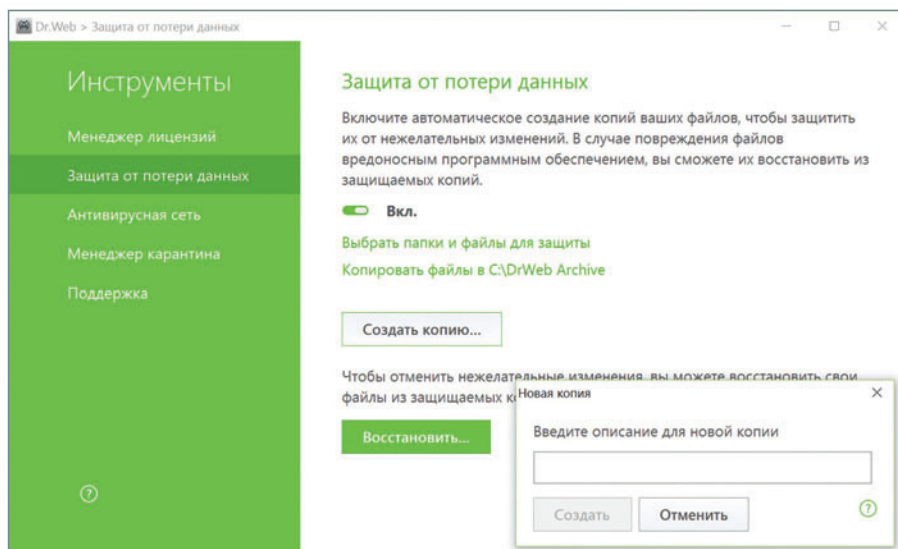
Dr.Web > Защита от потери данных

Инструменты

Менеджер лицензий

Защита от потери данных

Антивирусная сеть

Менеджер карантина

Поддержка

?

Защита от потери данных

Включите автоматическое создание копий ваших файлов, чтобы защитить их от нежелательных изменений. В случае повреждения файлов вредоносным программным обеспечением, вы сможете их восстановить из защищаемых копий.

Вкл.

Выбрать папки и файлы для защиты

Копировать файлы в C:\DrWeb Archive

Создать копию...

Чтобы отменить нежелательные изменения, вы можете восстановить свои файлы из защищаемых к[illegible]

Восстановить...

Новая копия

Введите описание для новой копии

Создать

Отменить

?